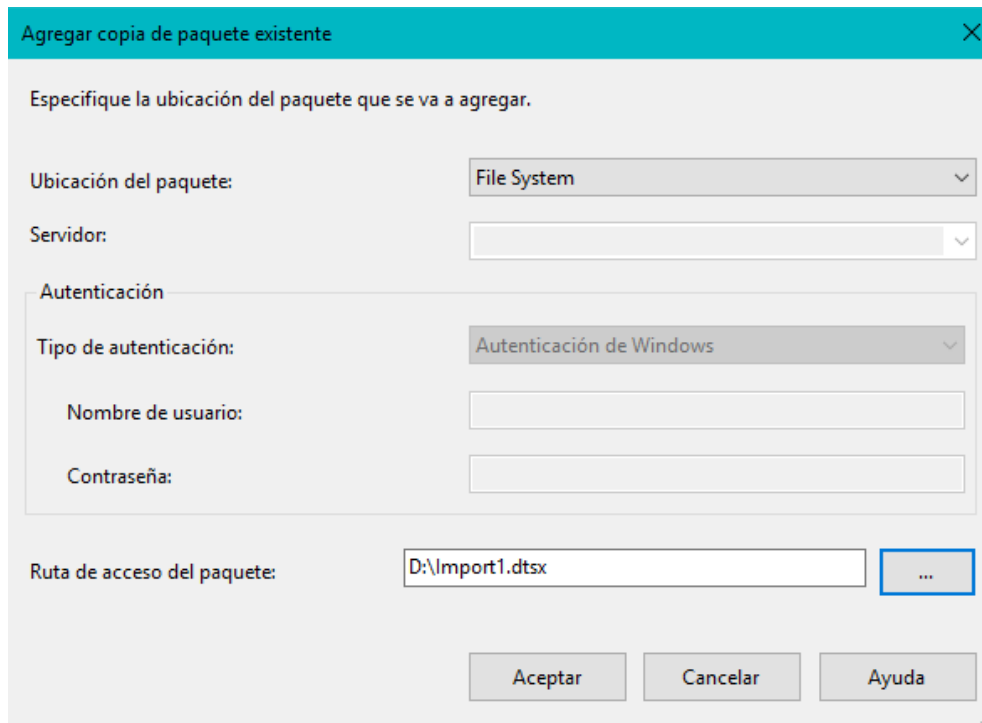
Agregar copia de paquete existente

Especifique la ubicación del paquete que se va a agregar.

Ubicación del paquete:
File System

Servidor:

Autenticación

Tipo de autenticación:
Autenticación de Windows

Nombre de usuario:

Contraseña:

Ruta de acceso del paquete:
D:\Import1.dtsx
...

Aceptar
Cancelar
Ayuda